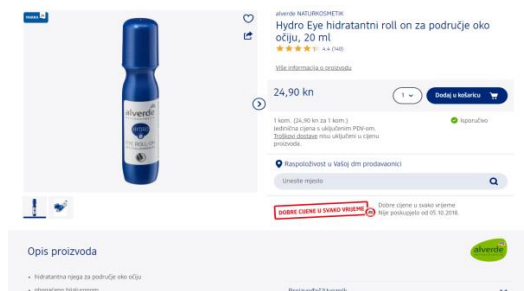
marke

alverde NATURKOSMETIK

Hydro Eye hidratantni roll on za područje oko očiju, 20 ml

4.6 (140)

Više informacija o proizvodu

24,90 kn

1

Dodaj u košaricu

1 kom. (24,90 kn za 1 kom.)
Jedinična cijena s uključenim PDV-om.
Troškovi dostave nisu uključeni u cijenu proizvoda.

Isporučivo

Raspoloživost u Vašoj dm prodavaonici

Unesite mjesto

DOBRE CIJENE U SVAKO VRIJEME

Dobre cijene u svako vrijeme
Nije poskupljeno od 05.10.2018.

alverde
HYDRO
EYE ROLL-ON

Opis proizvoda

alverde

• hidratantna njega za područje oko očiju
• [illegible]

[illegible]